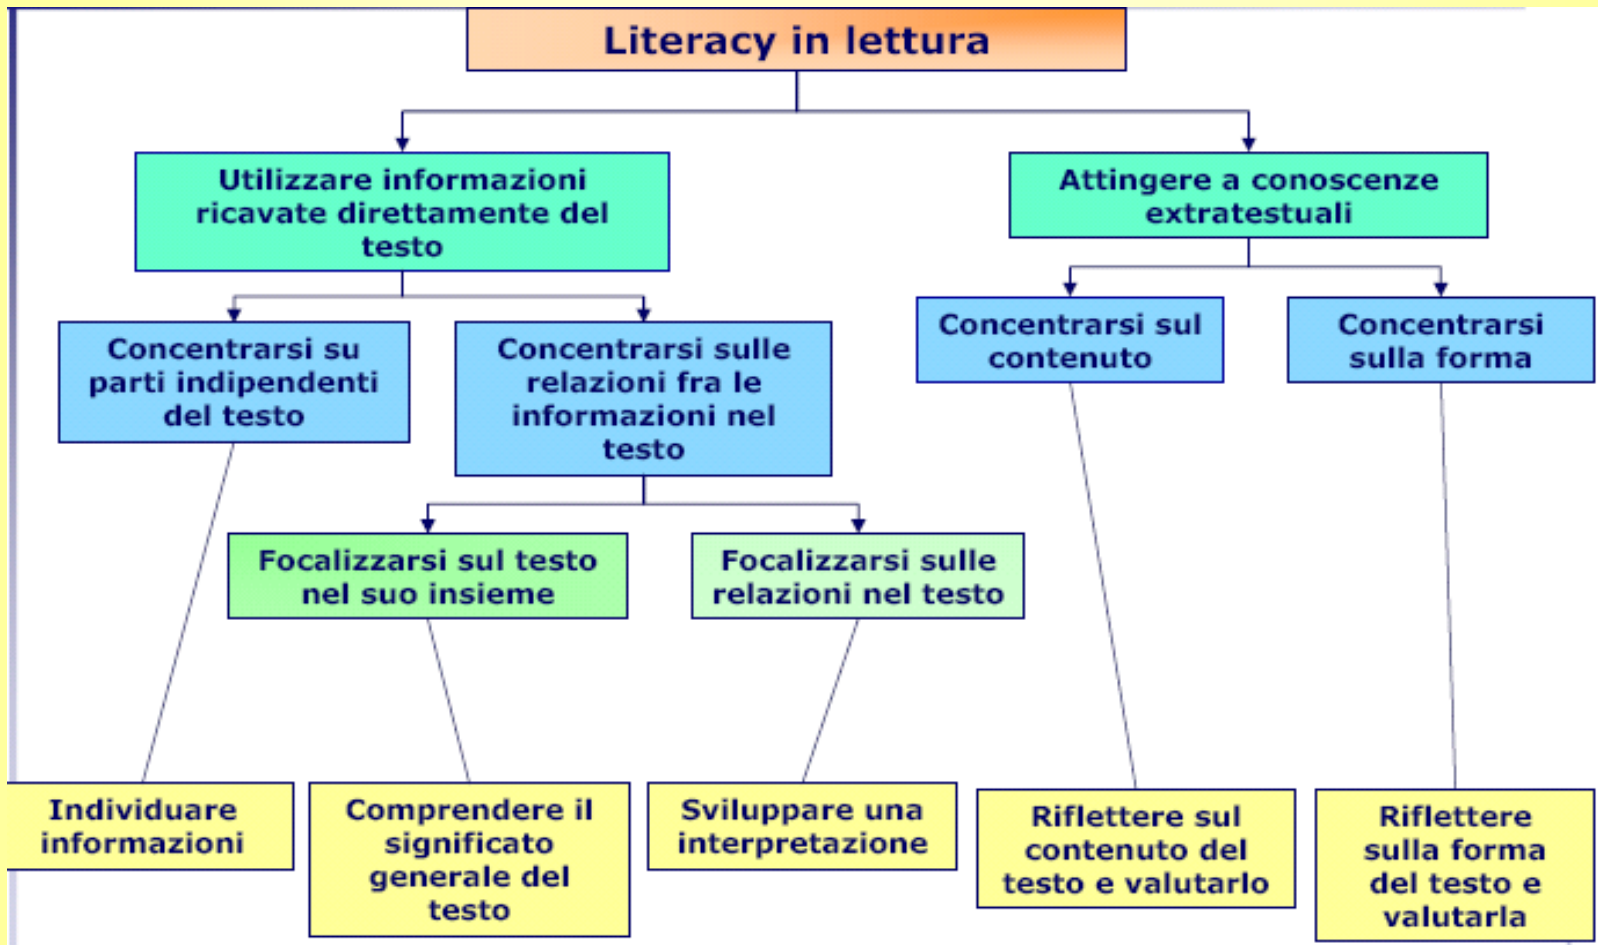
Literacy in lettura

Utilizzare informazioni ricavate direttamente del testo

Attingere a conoscenze extratestuali

Concentrarsi su parti indipendenti del testo

Concentrarsi sulle relazioni fra le informazioni nel testo

Concentrarsi sul contenuto

Concentrarsi sulla forma

Focalizzarsi sul testo nel suo insieme

Focalizzarsi sulle relazioni nel testo

Individuare informazioni

Comprendere il significato generale del testo

Sviluppare una interpretazione

Riflettere sul contenuto del testo e valutarlo

Riflettere sulla forma del testo e valutarla